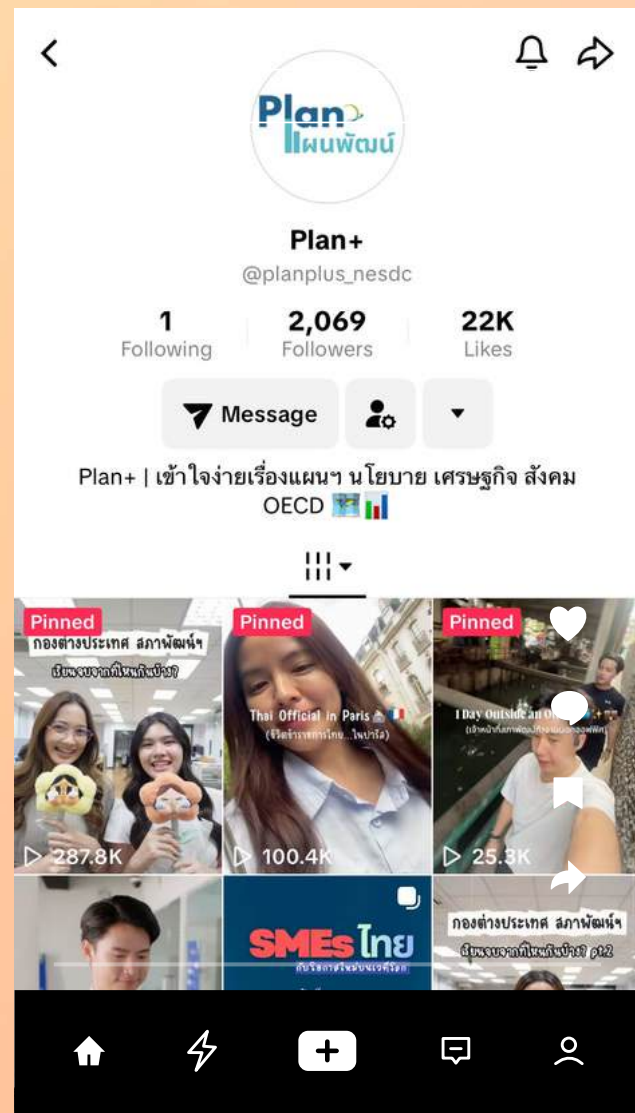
Plan
แผนพัฒน์

Plan+
@planplus_nesdc

1
Following

2,069
Followers

22K
Likes

Message

Plan+ | เข้าใจง่ายเรื่องแผนฯ นโยบาย เศรษฐกิจ สังคม OECD

Pinned
กองต่างประเทศ สภาพัฒน์ฯ
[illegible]
287.8K

Pinned
Thai Official in Paris
(ชีวิตข้าราชการไทย...ในปารีส)
100.4K

Pinned
1 Day Outside an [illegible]
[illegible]
25.3K

SMEs ไทย
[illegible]

กองต่างประเทศ สภาพัฒน์ฯ
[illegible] p1.2